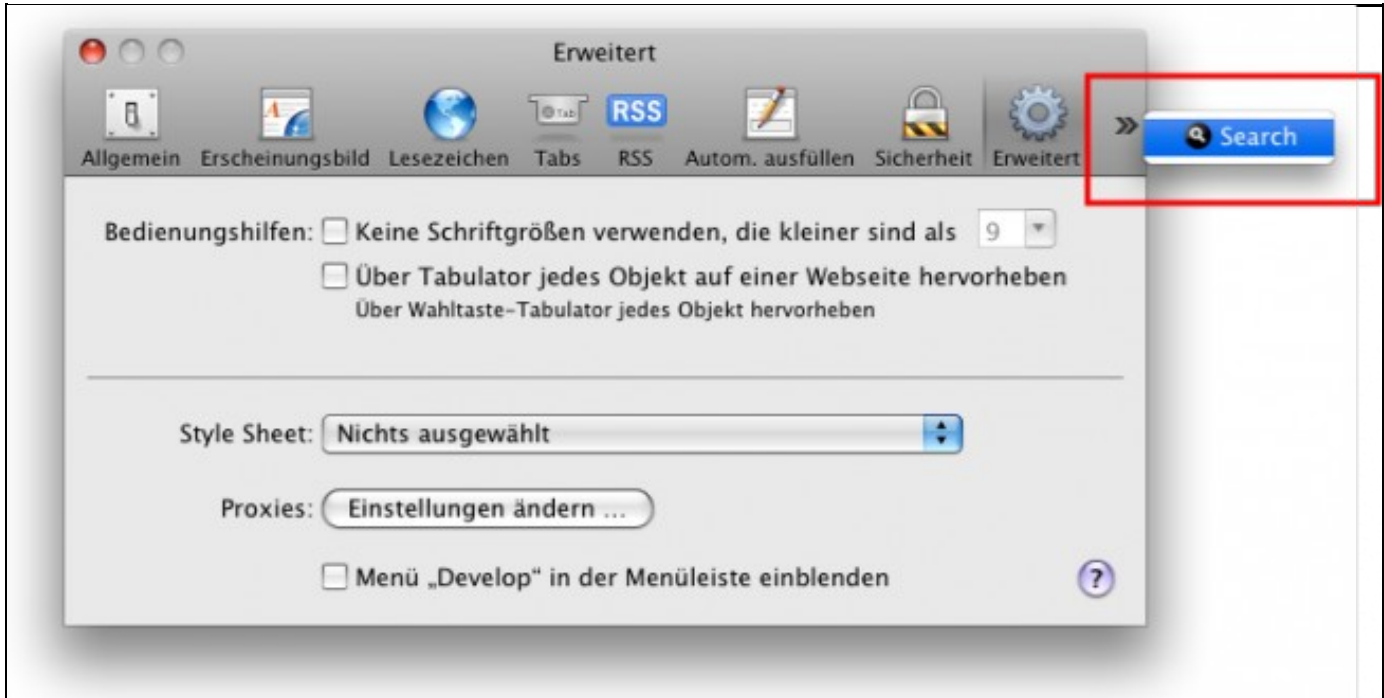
Erweitert

Allgemein Erscheinungsbild Lesezeichen Tabs RSS Autom. ausfüllen Sicherheit Erweitert

»

Search

Bedienungshilfen: Keine Schriftgrößen verwenden, die kleiner sind als 9

Über Tabulator jedes Objekt auf einer Webseite hervorheben

Über Wahltaste-Tabulator jedes Objekt hervorheben

Style Sheet: Nichts ausgewählt

Proxies: Einstellungen ändern ...

Menü „Develop" in der Menüleiste einblenden

?